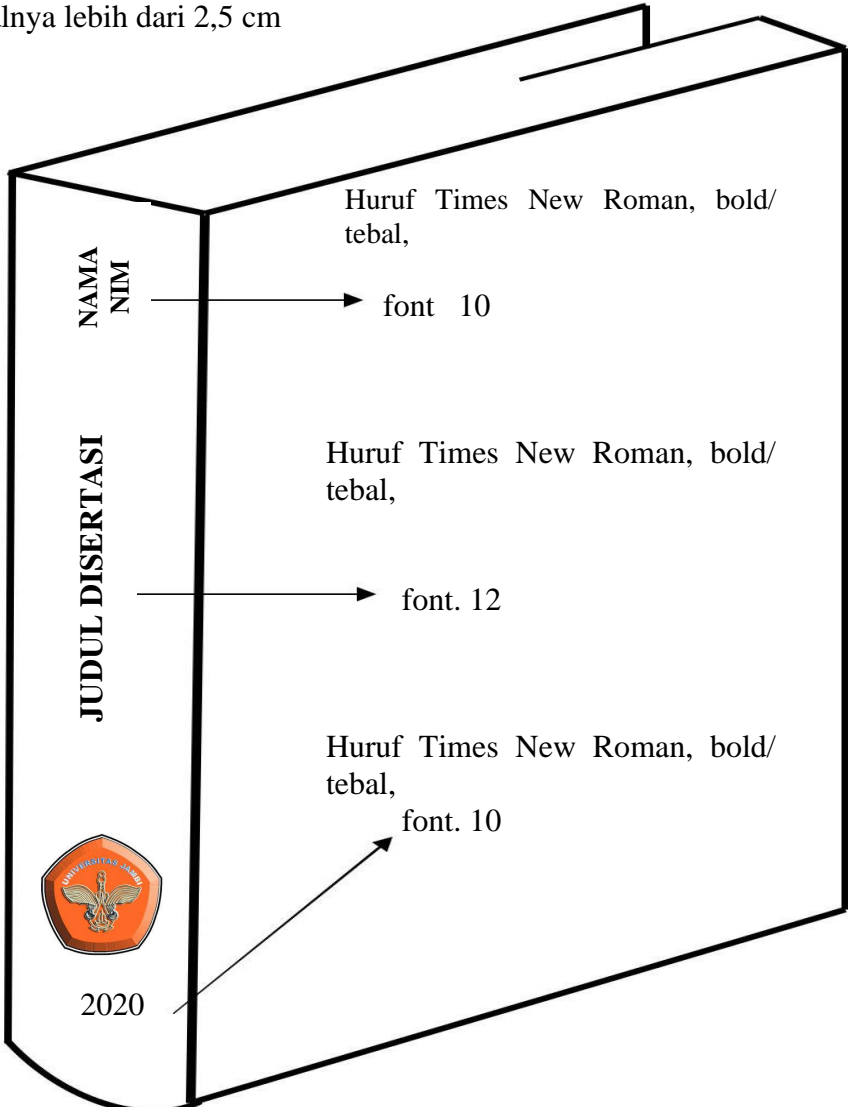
lnya lebih dari 2,5 cm

NAMA
NIM

Huruf Times New Roman, bold/ tebal,

font 10

JUDUL DISERTASI

Huruf Times New Roman, bold/ tebal,

font. 12

UNIVERSITAS JAMBI

Huruf Times New Roman, bold/ tebal,
font. 10

2020